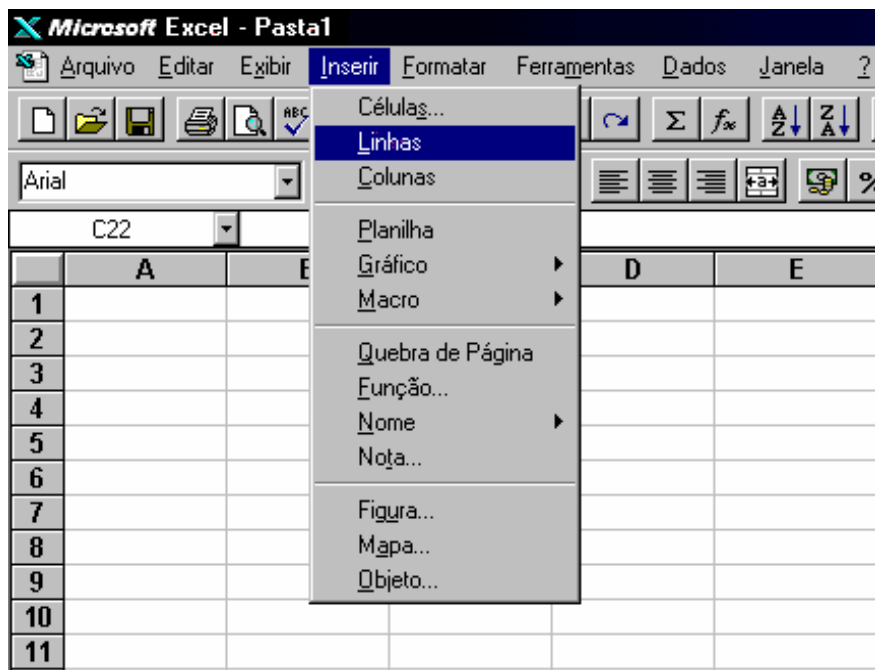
Microsoft Excel - Pasta1

Arquivo Editar Exibir Inserir Formatar Ferramentas Dados Janela ?

Arial

C22

A B D E

1
2
3
4
5
6
7
8
9
10
11

Células...
Linhas
Colunas

Planilha
Gráfico
Macro

Quebra de Página
Função...
Nome
Nota...

Figura...
Mapa...
Objeto...